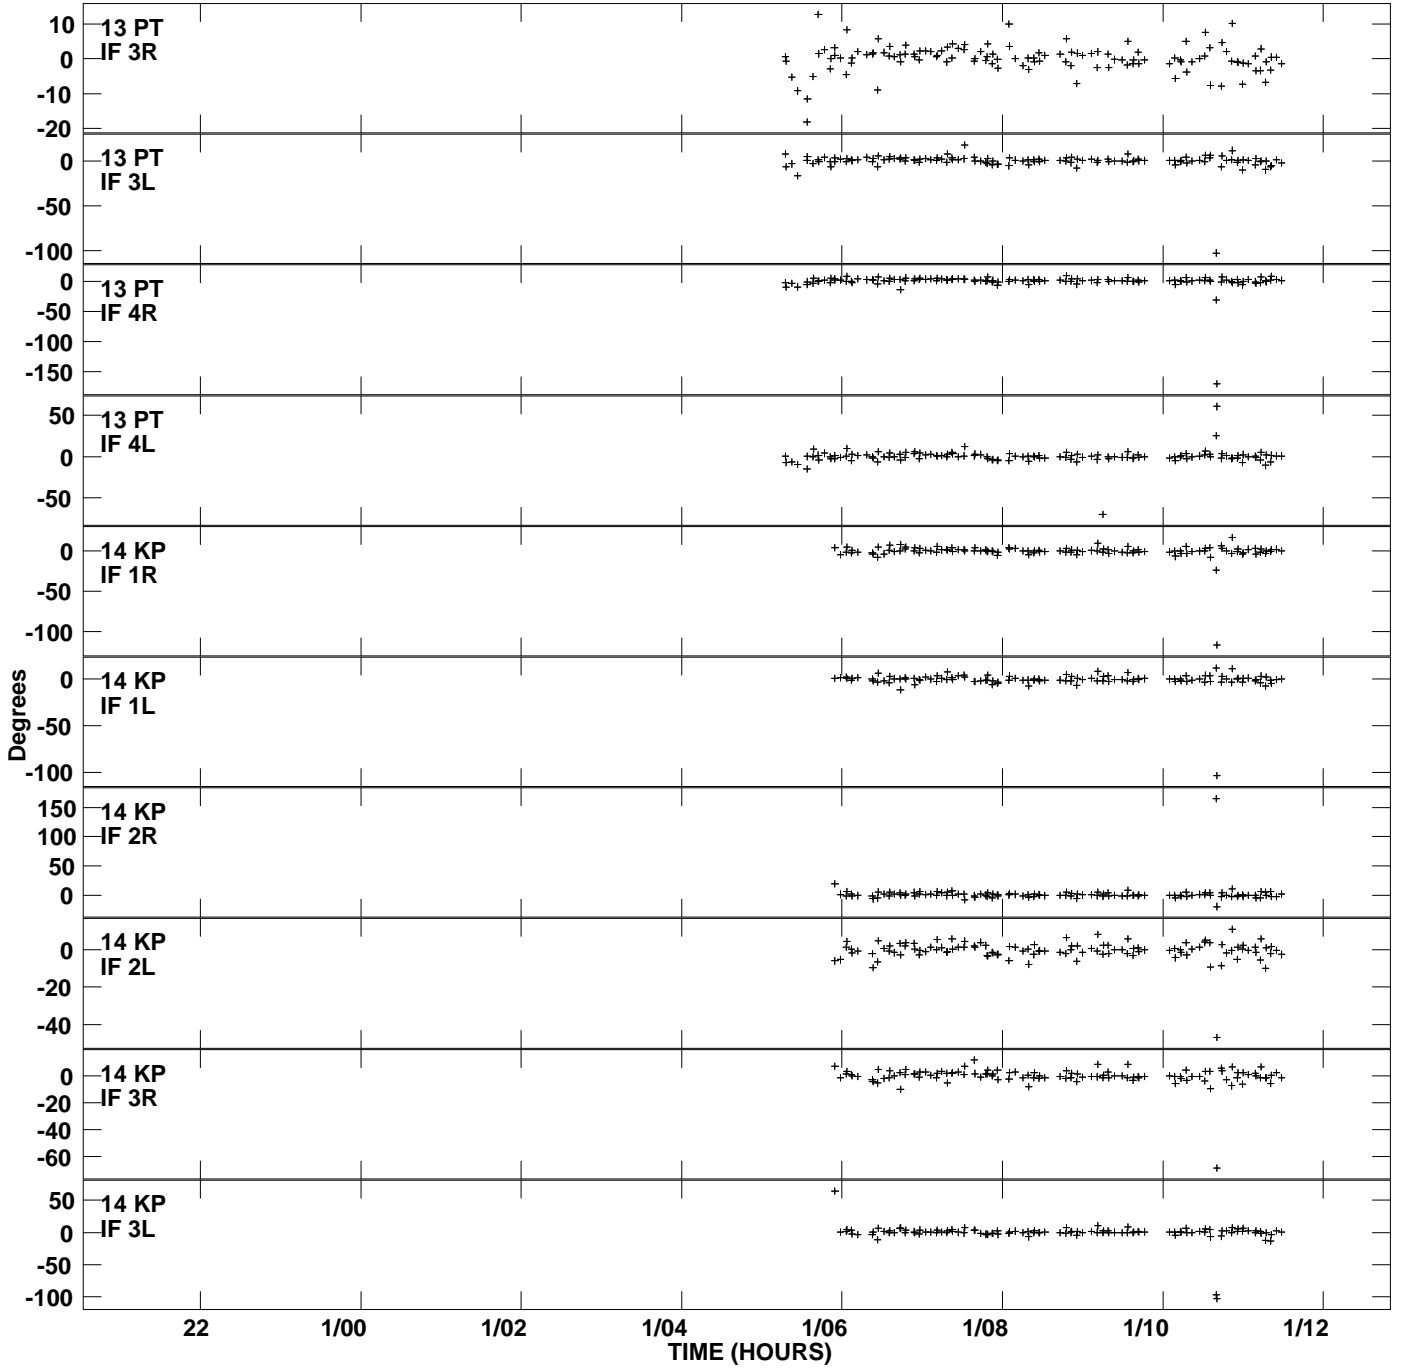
13 PT
IF 3R
10
0
-10
-20

13 PT
IF 3L
0
-50
-100

13 PT
IF 4R
0
-50
-100
-150

13 PT
IF 4L
50
0
-50

14 KP
IF 1R
0
-50
-100

14 KP
IF 1L
0
-50
-100

14 KP
IF 2R
150
100
50
0

14 KP
IF 2L
0
-20
-40

14 KP
IF 3R
0
-20
-40
-60

14 KP
IF 3L
50
0
-50
-100

Degrees

22
1/00
1/02
1/04
1/06
1/08
1/10
1/12
TIME (HOURS)